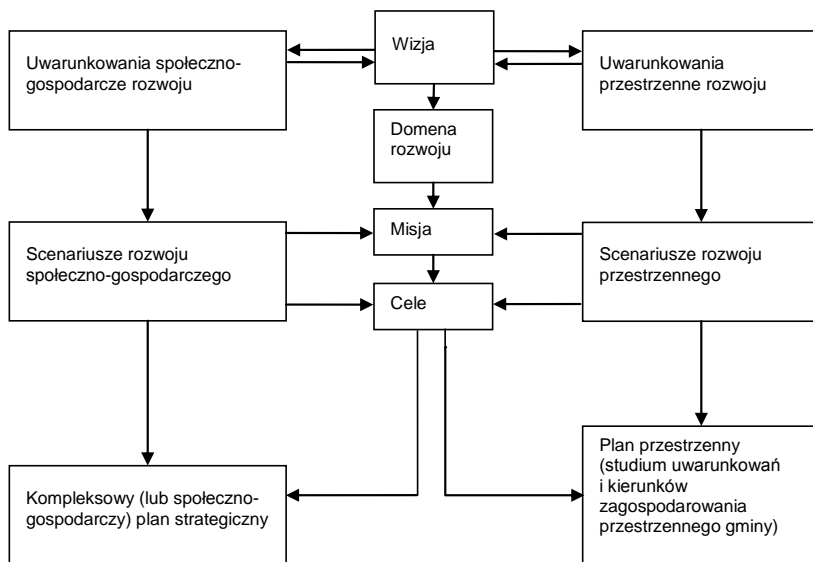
Uwarunkowania społeczno-gospodarcze rozwoju

Wizja

Uwarunkowania przestrzenne rozwoju

Domena rozwoju

Misja

Scenariusze rozwoju społeczno-gospodarczego

Cele

Scenariusze rozwoju przestrzennego

Plan przestrzenny (studium uwarunkowań i kierunków zagospodarowania przestrzennego gminy)

Kompleksowy (lub społeczno-gospodarczy) plan strategiczny